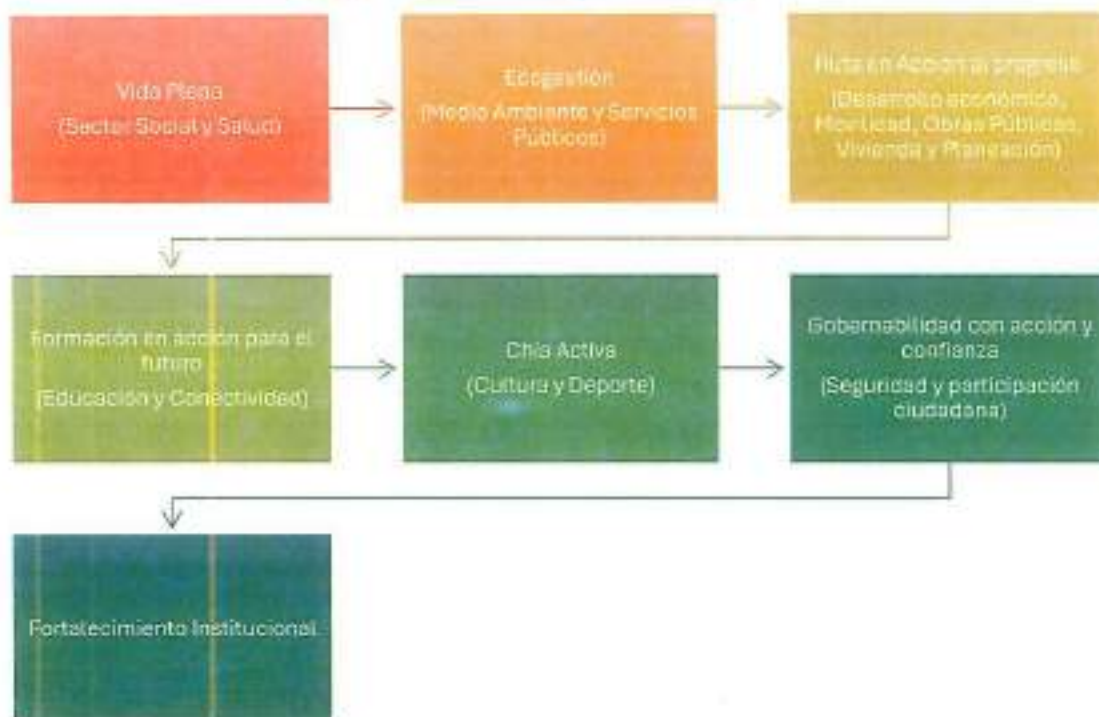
Vida Plena
(Sector Social y Salud)

Ecogestión
(Medio Ambiente y Servicios Públicos)

Ruta en Acción al progreso
(Desarrollo económico, Movilidad, Obras Públicas, Vivienda y Planeación)

Formación en acción para el futuro
(Educación y Conectividad)

Chía Activa
(Cultura y Deporte)

Gobernabilidad con acción y confianza
(Seguridad y participación ciudadana)

Fortalecimiento Institucional